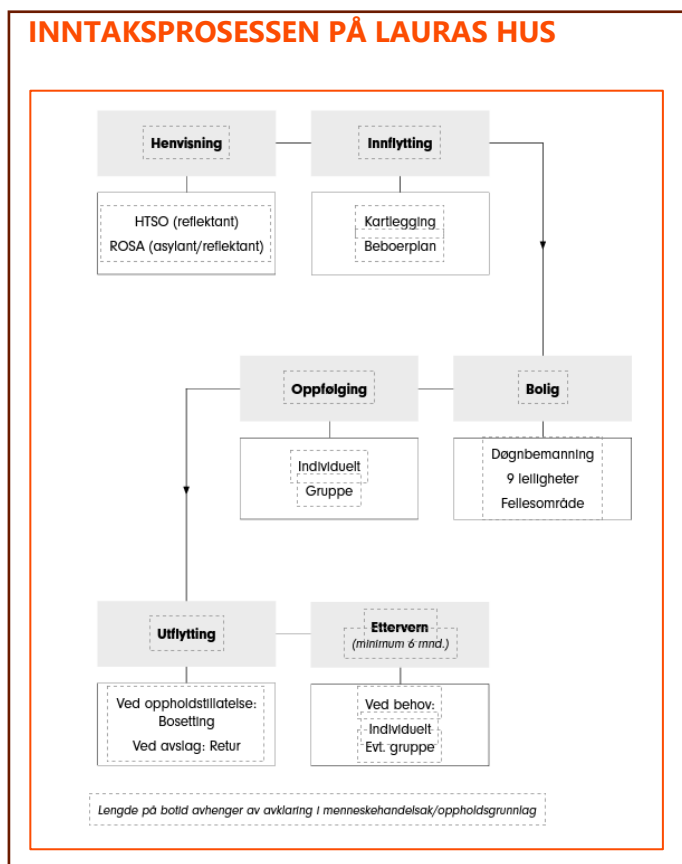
INNTAKSPROSESSEN PÅ LAURAS HUS

Henvisning

HTSO (reflektant)
ROSA (asylant/reflektant)

Innflytting

Kartlegging
Beboerplan

Oppfølging

Individuelt
Gruppe

Bolig

Døgnbemanning
9 leiligheter
Fellesområde

Utflytting

Ved oppholdstillatelse: Bosetting
Ved avslag: Retur

Ettervern
(minimum 6 mnd.)

Ved behov:
Individuelt
Evt. gruppe

Lengde på botid avhenger av avklaring i menneskehandelsak/oppholdsgrunnlag